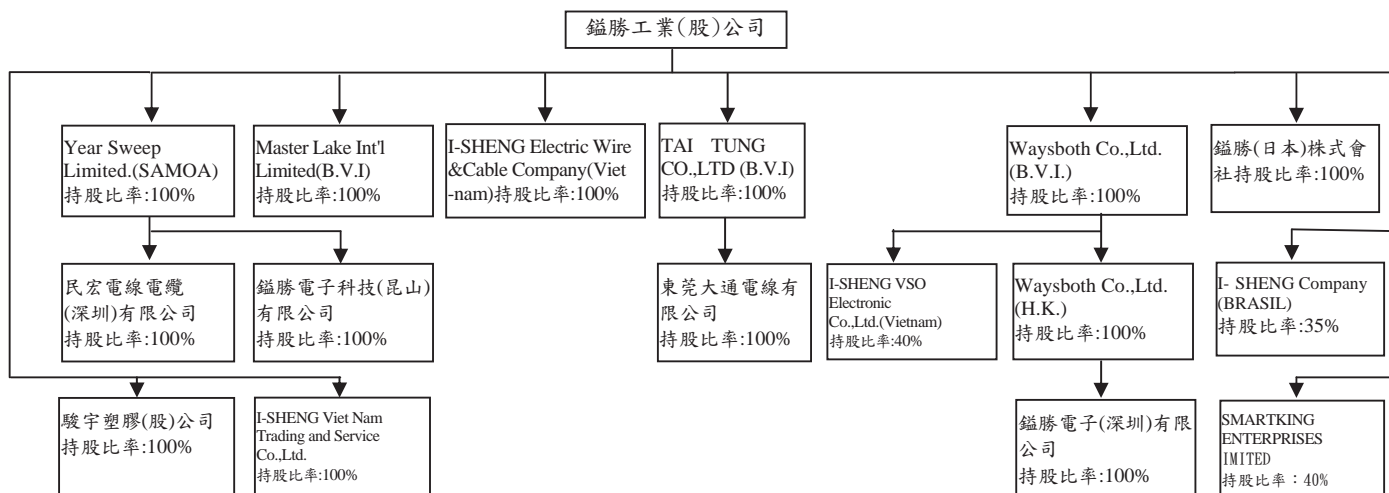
鎰勝工業(股)公司

Year Sweep Limited.(SAMOA) 持股比率:100%

Master Lake Int'l Limited(B.V.I) 持股比率:100%

I-SHENG Electric Wire &Cable Company(Viet-nam)持股比率:100%

TAI TUNG CO.,LTD (B.V.I) 持股比率:100%

Waysboth Co.,Ltd. (B.V.I.) 持股比率:100%

鎰勝(日本)株式會社持股比率:100%

民宏電線電纜(深圳)有限公司 持股比率:100%

鎰勝電子科技(昆山)有限公司 持股比率:100%

東莞大通電線有限公司 持股比率:100%

I-SHENG VSO Electronic Co.,Ltd.(Vietnam) 持股比率:40%

Waysboth Co.,Ltd. (H.K.) 持股比率:100%

I- SHENG Company (BRASIL) 持股比率:35%

駿宇塑膠(股)公司 持股比率:100%

I-SHENG Viet Nam Trading and Service Co.,Ltd. 持股比率:100%

鎰勝電子(深圳)有限公司 持股比率:100%

SMARTKING ENTERPRISES IMITED 持股比率：40%